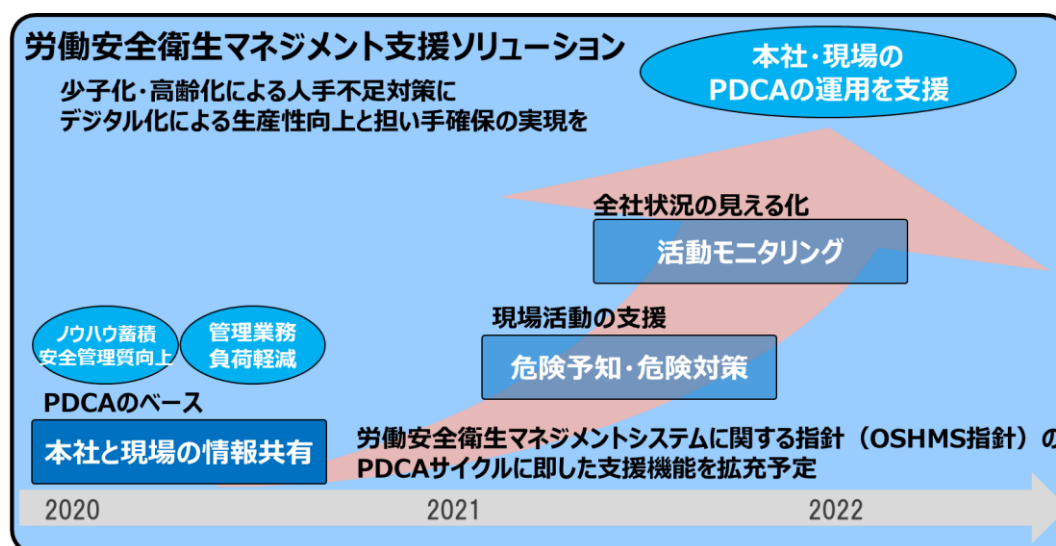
労働安全衛生マネジメント支援ソリューション

少子化・高齢化による人手不足対策に
デジタル化による生産性向上と担い手確保の実現を

本社・現場の
PDCAの運用を支援

全社状況の見える化

活動モニタリング

現場活動の支援

危険予知・危険対策

ノウハウ蓄積
安全管理質向上

管理業務
負荷軽減

PDCAのベース

本社と現場の情報共有

労働安全衛生マネジメントシステムに関する指針（OSHMS指針）の
PDCAサイクルに即した支援機能を拡充予定

2020

2021

2022